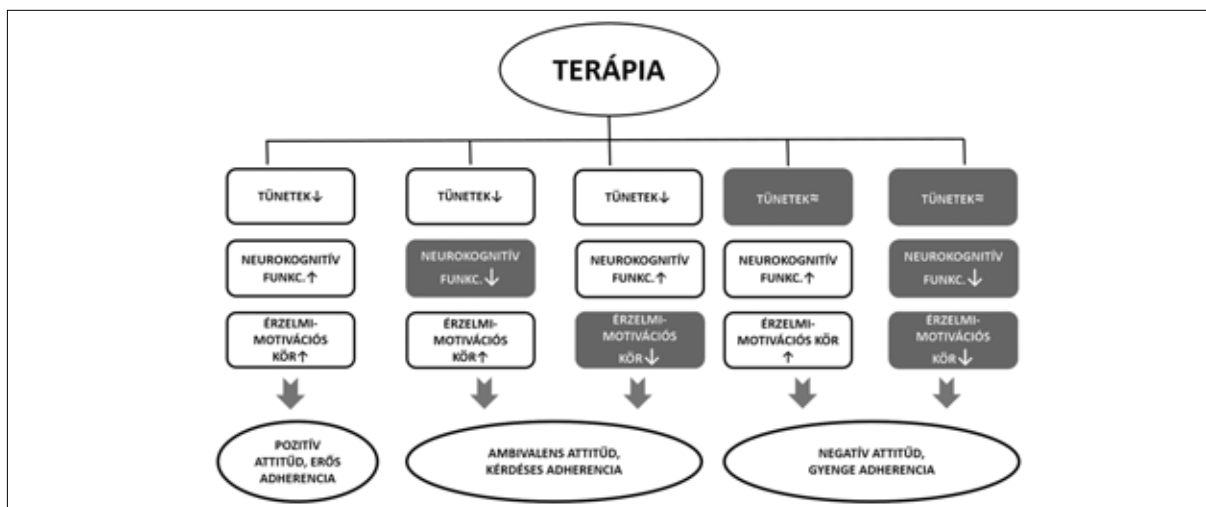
TERÁPIA

TÜNETEK↓

NEUROKOGNITÍV FUNKC.↑

ÉRZELMI-MOTIVÁCIÓS KÖR↑

TÜNETEK↓

NEUROKOGNITÍV FUNKC.↓

ÉRZELMI-MOTIVÁCIÓS KÖR↑

TÜNETEK↓

NEUROKOGNITÍV FUNKC.↑

ÉRZELMI-MOTIVÁCIÓS KÖR↓

TÜNETEK≈

NEUROKOGNITÍV FUNKC.↑

ÉRZELMI-MOTIVÁCIÓS KÖR↑

TÜNETEK≈

NEUROKOGNITÍV FUNKC.↓

ÉRZELMI-MOTIVÁCIÓS KÖR↓

POZITÍV ATTITŰD, ERŐS ADHERENCIA

AMBIVALENS ATTITŰD, KÉRDÉSES ADHERENCIA

NEGATÍV ATTITŰD, GYENGE ADHERENCIA